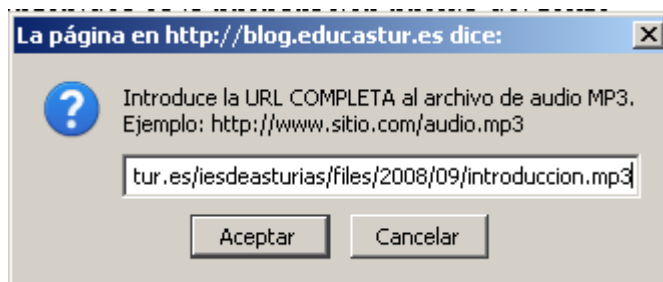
La página en http://blog.educastur.es dice:

Introduce la URL COMPLETA al archivo de audio MP3.
Ejemplo: http://www.sitio.com/audio.mp3

tur.es/iesdeasturias/files/2008/09/introduccion.mp3

Aceptar Cancelar